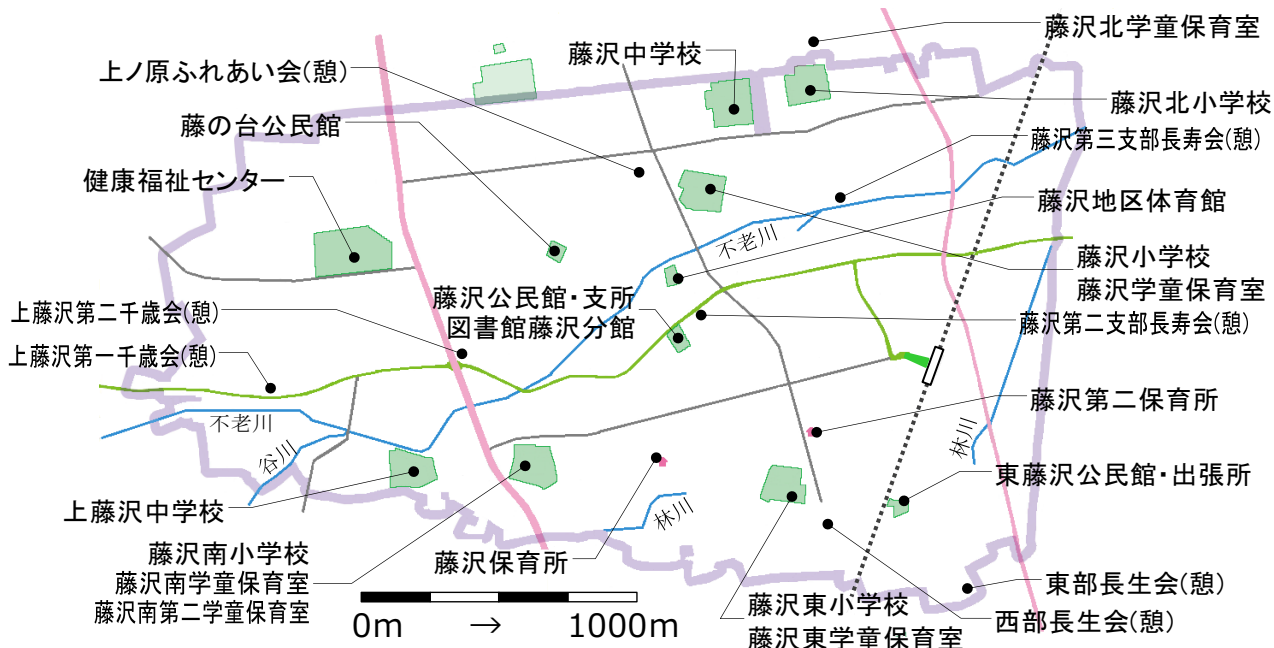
藤沢北学童保育室
上ノ原ふれあい会(憩)
藤沢中学校
藤沢北小学校
藤の台公民館
藤沢第三支部長寿会(憩)
健康福祉センター
藤沢地区体育館
不老川
藤沢小学校
藤沢学童保育室
藤沢公民館・支所
図書館藤沢分館
上藤沢第二千歳会(憩)
藤沢第二支部長寿会(憩)
上藤沢第一千歳会(憩)
藤沢第二保育所
不老川
谷川
林川
東藤沢公民館・出張所
上藤沢中学校
林川
藤沢南小学校
藤沢南学童保育室
藤沢南第二学童保育室
藤沢保育所
東部長生会(憩)
0m → 1000m
藤沢東小学校
藤沢東学童保育室
西部長生会(憩)